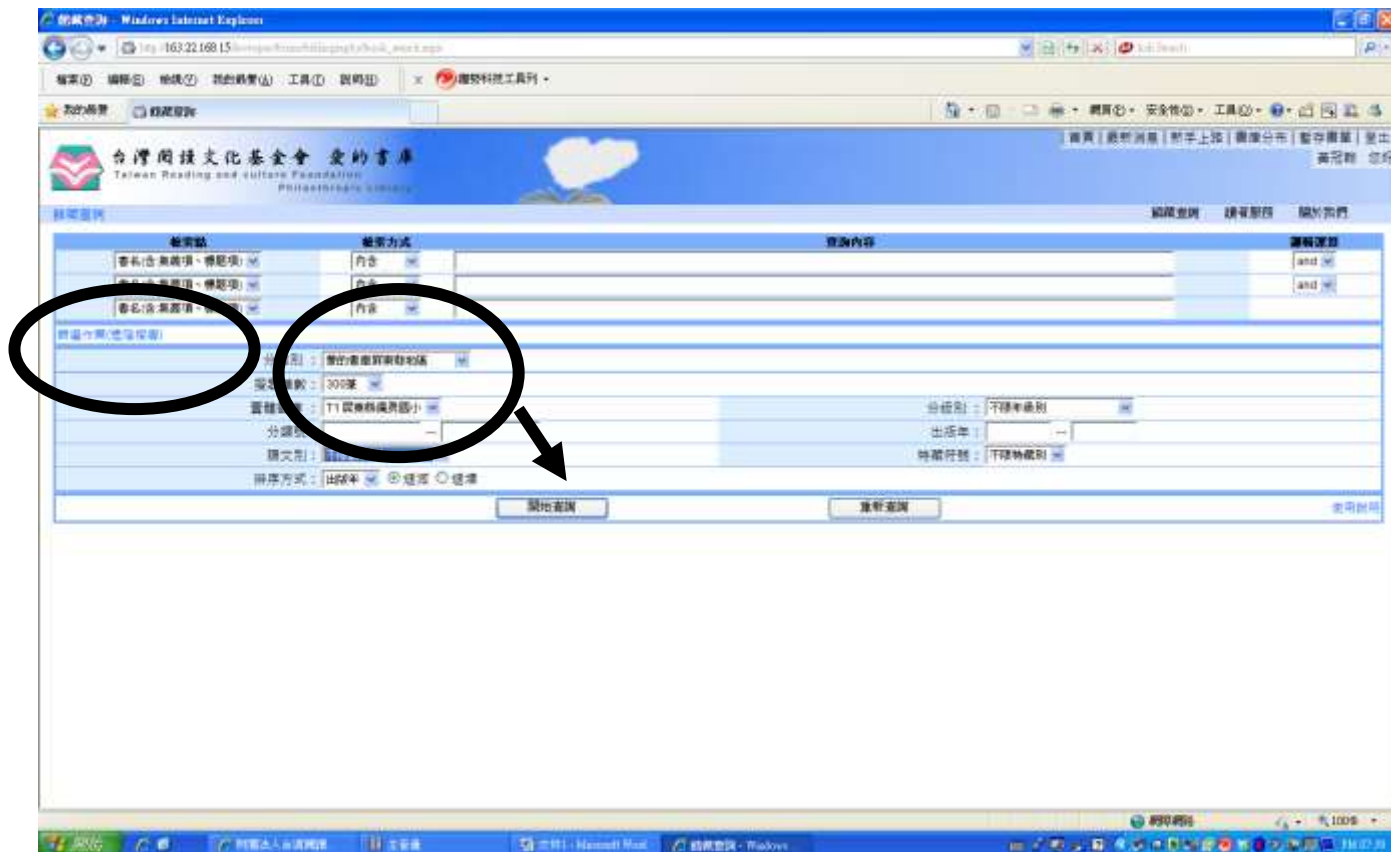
館藏查詢 - Windows Internet Explorer

http://163.22.168.15

檔案(F) 編輯(E) 檢視(V) 我的最愛(A) 工具(T) 說明(H)

我的最愛 館藏查詢

台灣閱讀文化基金會 愛的書庫
Taiwan Reading and culture Foundation
Philanthropic Library

首頁 | 最新消息 | 新手上路 | 書庫分布 | 暫存書單 | 登出
黃冠璇 您好

館藏查詢 讀者服務 關於我們

| 檢索點 | 檢索方式 | 查詢內容 | 邏輯運算 |
|---|---|---|---|
| 書名(含:叢書項、標題項) | 內含 | | and |
| 書名(含:叢書項、標題項) | 內含 | | and |
| 書名(含:叢書項、標題項) | 內含 | | |

館藏分類(進階檢索)

分館別: 愛的書庫阿樂取地區
每頁筆數: 300筆
書櫃編號: T1 國東縣國民國小
分館別: 不限本館別
分類號: —
出版年: —
語文別:
特藏冊別: 不限特藏別
排序方式: 出版年 ⦿遞減 ○遞增

開始查詢 重新查詢

使用說明

網際網路 100%